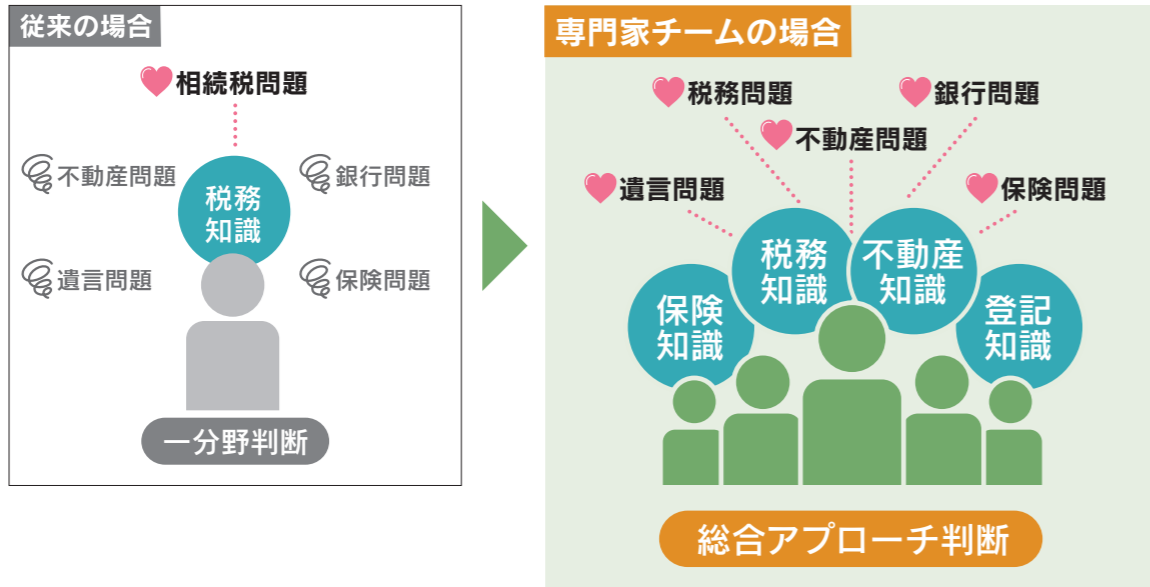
従来の場合

相続税問題

不動産問題

銀行問題

税務知識

遺言問題

保険問題

一分野判断

専門家チームの場合

税務問題

銀行問題

不動産問題

遺言問題

保険問題

税務知識

不動産知識

保険知識

登記知識

総合アプローチ判断